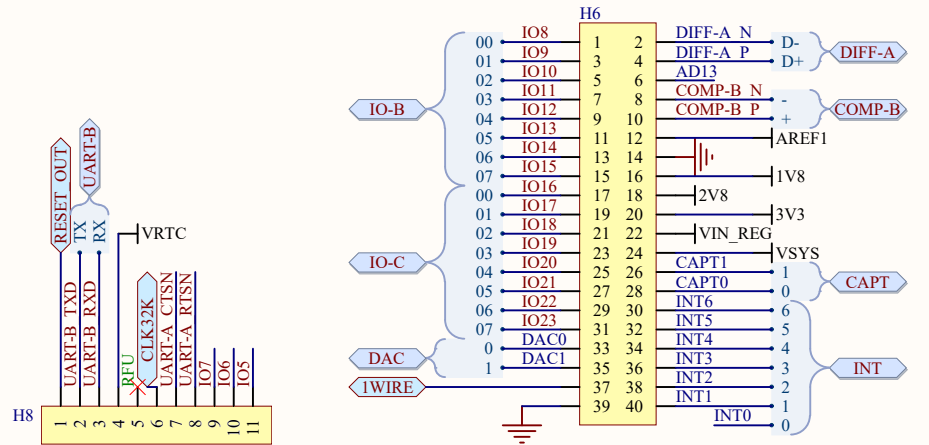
H6

IO-B
00 IO8 1 2 DIFF-A_N D-
01 IO9 3 4 DIFF-A_P D+
DIFF-A
02 IO10 5 6 AD13
03 IO11 7 8 COMP-B_N -
04 IO12 9 10 COMP-B_P +
COMP-B
05 IO13 11 12 AREF1
06 IO14 13 14
07 IO15 15 16 1V8

IO-C
00 IO16 17 18 2V8
01 IO17 19 20 3V3
02 IO18 21 22 VIN_REG
03 IO19 23 24 VSYS
04 IO20 25 26 CAPT1 1
05 IO21 27 28 CAPT0 0
CAPT
06 IO22 29 30 INT6 6
07 IO23 31 32 INT5 5

DAC
0 DAC0 33 34 INT4 4
1 DAC1 35 36 INT3 3
1WIRE 37 38 INT2 2
39 40 INT1 1
INT0 0
INT

RESET_OUT
UART-B
TX
RX
VRTC
UART-B_TXD
UART-B_RXD
RFU
CLK32K
UART-A_CTSN
UART-A_RTSN
IO7
IO6
IO5

H8
1 2 3 4 5 6 7 8 9 10 11